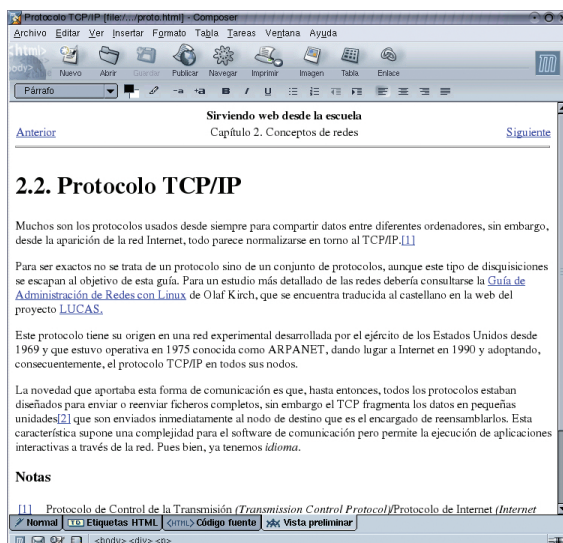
Protocolo TCP/IP [file:/.../proto.html] - Composer

Archivo Editar Ver Insertar Formato Tabla Tareas Ventana Ayuda

Nuevo Abrir Guardar Publicar Navegar Imprimir Imagen Tabla Enlace

Párrafo

Sirviendo web desde la escuela

Anterior Capítulo 2. Conceptos de redes Siguiente

2.2. Protocolo TCP/IP

Muchos son los protocolos usados desde siempre para compartir datos entre diferentes ordenadores, sin embargo, desde la aparición de la red Internet, todo parece normalizarse en torno al TCP/IP.[1]

Para ser exactos no se trata de un protocolo sino de un conjunto de protocolos, aunque este tipo de disquisiciones se escapan al objetivo de esta guía. Para un estudio más detallado de las redes debería consultarse la Guía de Administración de Redes con Linux de Olaf Kirch, que se encuentra traducida al castellano en la web del proyecto LUCAS.

Este protocolo tiene su origen en una red experimental desarrollada por el ejército de los Estados Unidos desde 1969 y que estuvo operativa en 1975 conocida como ARPANET, dando lugar a Internet en 1990 y adoptando, consecuentemente, el protocolo TCP/IP en todos sus nodos.

La novedad que aportaba esta forma de comunicación es que, hasta entonces, todos los protocolos estaban diseñados para enviar o reenviar ficheros completos, sin embargo el TCP fragmenta los datos en pequeñas unidades[2] que son enviados inmediatamente al nodo de destino que es el encargado de reensamblarlos. Esta característica supone una complejidad para el software de comunicación pero permite la ejecución de aplicaciones interactivas a través de la red. Pues bien, ya tenemos idioma.

Notas

[1] Protocolo de Control de la Transmisión (Transmission Control Protocol)/Protocolo de Internet (Internet

Normal | Etiquetas HTML | <HTML> Código fuente | Vista preliminar

<body> <div> <p>